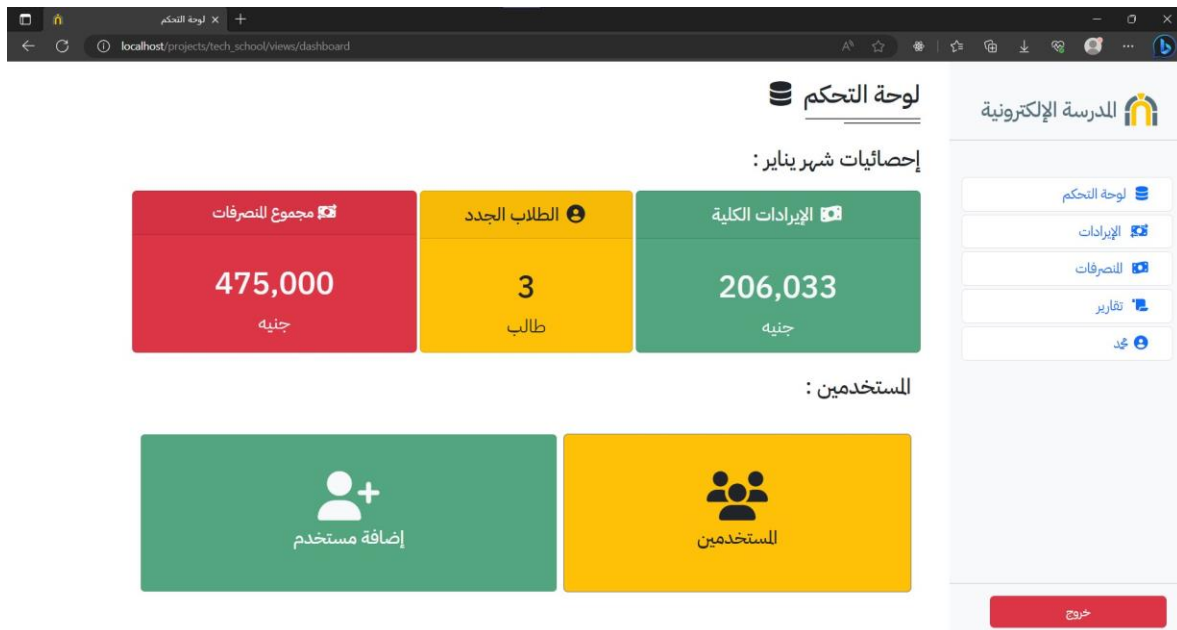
لوحة التحكم
localhost/projects/tech_school/views/dashboard

لوحة التحكم

المدرسة الإلكترونية

إحصائيات شهر يناير :

الإيرادات الكلية
206,033
جنيه

الطلاب الجدد
3
طالب

مجموع المنصرفات
475,000
جنيه

لوحة التحكم
الإيرادات
المنصرفات
تقارير
محمد

المستخدمين :

المستخدمين

إضافة مستخدم

خروج